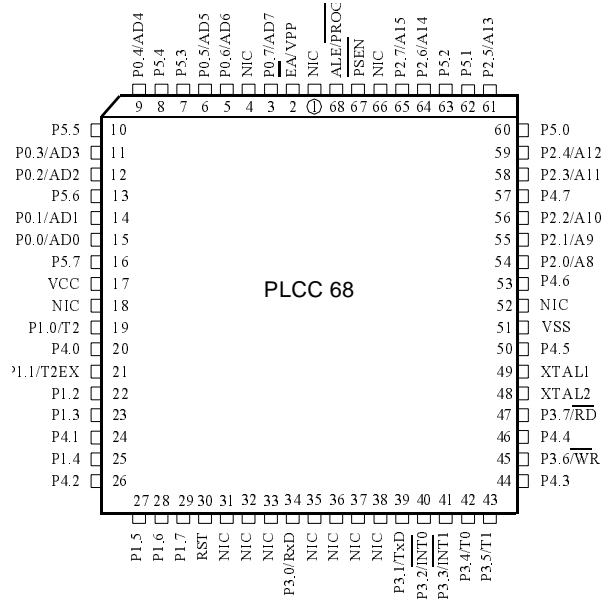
P0.4/AD4
P5.4
P5.3
P0.5/AD5
P0.6/AD6
NIC
P0.7/AD7
$\overline{EA}$/VPP
NIC
$\overline{ALE/PROG}$
$\overline{PSEN}$
NIC
P2.7/A15
P2.6/A14
P5.2
P5.1
P2.5/A13

9 8 7 6 5 4 3 2 1 68 67 66 65 64 63 62 61

P5.5 10
P0.3/AD3 11
P0.2/AD2 12
P5.6 13
P0.1/AD1 14
P0.0/AD0 15
P5.7 16
VCC 17
NIC 18
P1.0/T2 19
P4.0 20
P1.1/T2EX 21
P1.2 22
P1.3 23
P4.1 24
P1.4 25
P4.2 26

PLCC 68

60 P5.0
59 P2.4/A12
58 P2.3/A11
57 P4.7
56 P2.2/A10
55 P2.1/A9
54 P2.0/A8
53 P4.6
52 NIC
51 VSS
50 P4.5
49 XTAL1
48 XTAL2
47 P3.7/$\overline{RD}$
46 P4.4
45 P3.6/$\overline{WR}$
44 P4.3

27 28 29 30 31 32 33 34 35 36 37 38 39 40 41 42 43

P1.5
P1.6
P1.7
RST
NIC
NIC
NIC
P3.0/RxD
NIC
NIC
NIC
NIC
P3.1/TxD
P3.2/$\overline{INT0}$
P3.3/$\overline{INT1}$
P3.4/T0
P3.5/T1